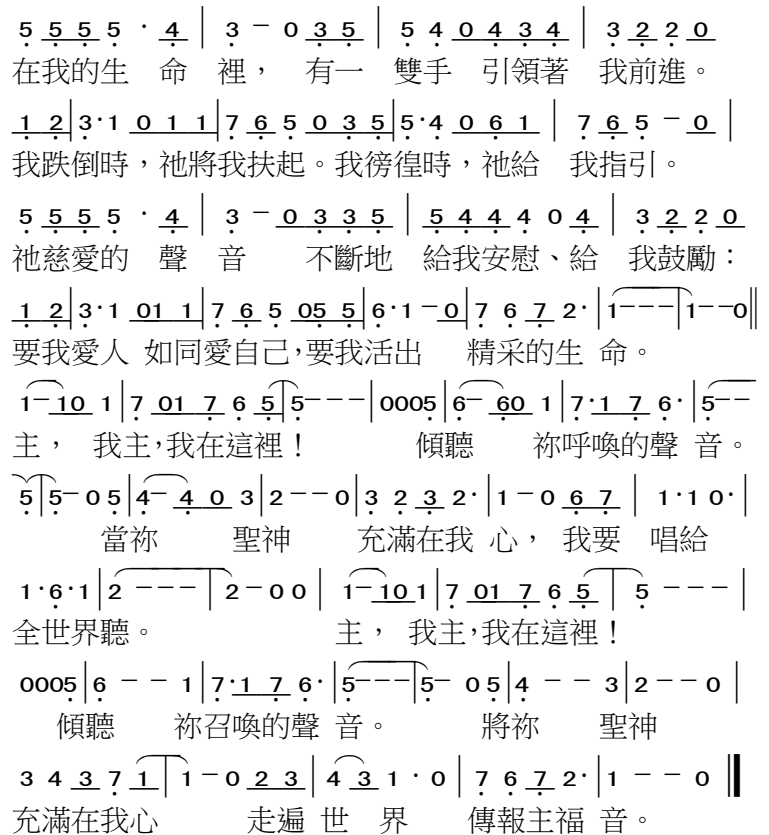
5 5 5 5 · 4 | 3 − 0 3 5 | 5 4 0 4 3 4 | 3 2 2 0
在我的生 命 裡， 有一 雙手 引領著 我前進。

1 2 | 3·1 0 1 1 | 7 6 5 0 3 5 | 5·4 0 6 1 | 7 6 5 − 0 |
我跌倒時，祂將我扶起。我徬徨時，祂給 我指引。

5 5 5 5 · 4 | 3 − 0 3 3 5 | 5 4 4 4 0 4 | 3 2 2 0
祂慈愛的 聲 音 不斷地 給我安慰、給 我鼓勵：

1 2 | 3·1 01 1 | 7 6 5 05 5 | 6·1 − 0 | 7 6 7 2· | 1 − − − | 1 − − 0 ‖
要我愛人 如同愛自己,要我活出 精采的生 命。

1 − 10 1 | 7 01 7 6 5 | 5 − − − | 0005 | 6 − 60 1 | 7·1 7 6· | 5 − −
主， 我主,我在這裡！ 傾聽 祢呼喚的聲 音。

5 | 5 − 0 5 | 4 − 4 0 3 | 2 − − 0 | 3 2 3 2· | 1 − 0 6 7 | 1·1 0· |
當祢 聖神 充滿在我 心， 我要 唱給

1·6·1 | 2 − − − | 2 − 0 0 | 1 − 10 1 | 7 01 7 6 5 | 5 − − − |
全世界聽。 主， 我主,我在這裡！

0005 | 6 − − 1 | 7·1 7 6· | 5 − − − | 5 − 0 5 | 4 − − 3 | 2 − − 0 |
傾聽 祢召喚的聲 音。 將祢 聖神

3 4 3 7 1 | 1 − 0 2 3 | 4 3 1 · 0 | 7 6 7 2· | 1 − − 0 ‖
充滿在我心 走遍 世 界 傳報主福 音。